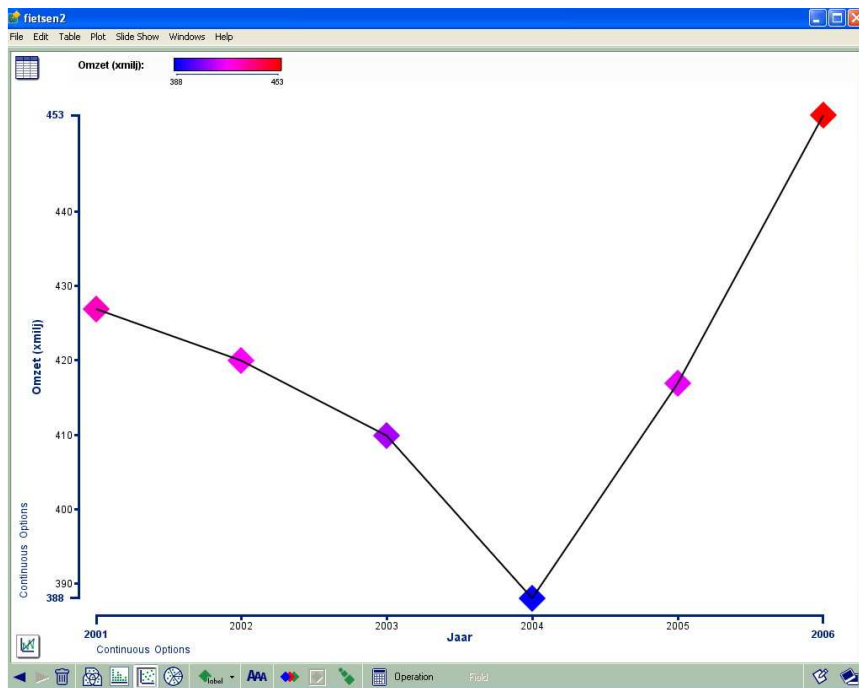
fietsen2

File Edit Table Plot Slide Show Windows Help

Omzet (xmilj):
388
453

453
440
430
420
410
400
390
388

Omzet (xmilj)

Continuous Options

2001
2002
2003
2004
2005
2006

Jaar

Continuous Options

label
AAA
Operation
Field